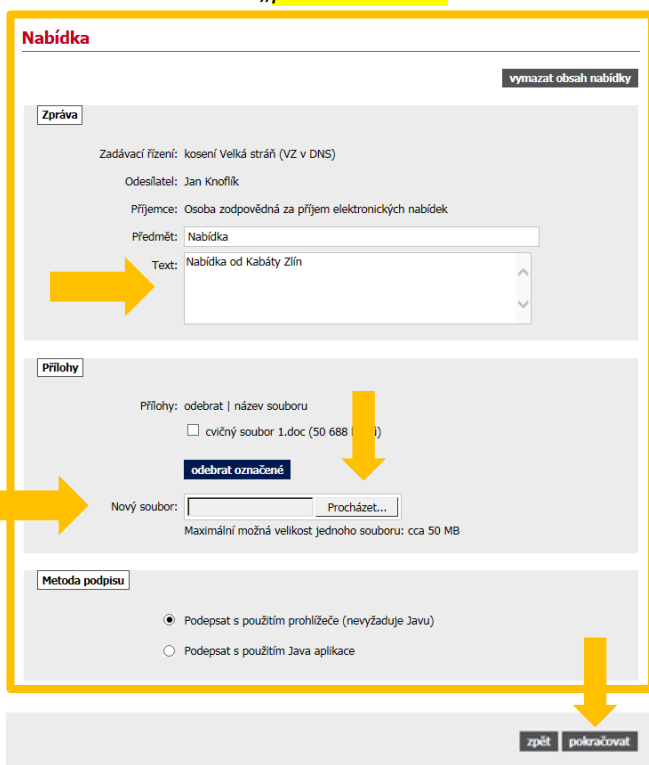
Nabídka

vymazat obsah nabídky

Zpráva

Zadávací řízení: kosení Velká stráň (VZ v DNS)

Odesílatel: Jan Knoflík

Příjemce: Osoba zodpovědná za příjem elektronických nabídek

Předmět: Nabídka

Text: Nabídka od Kabáty Zlín

Přílohy

Přílohy: odebrat | název souboru

cvičný soubor 1.doc (50 688 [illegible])

odebrat označené

Nový soubor: Procházet...

Maximální možná velikost jednoho souboru: cca 50 MB

Metoda podpisu

Podepsat s použitím prohlížeče (nevyžaduje Javu)

Podepsat s použitím Java aplikace

zpět pokračovat